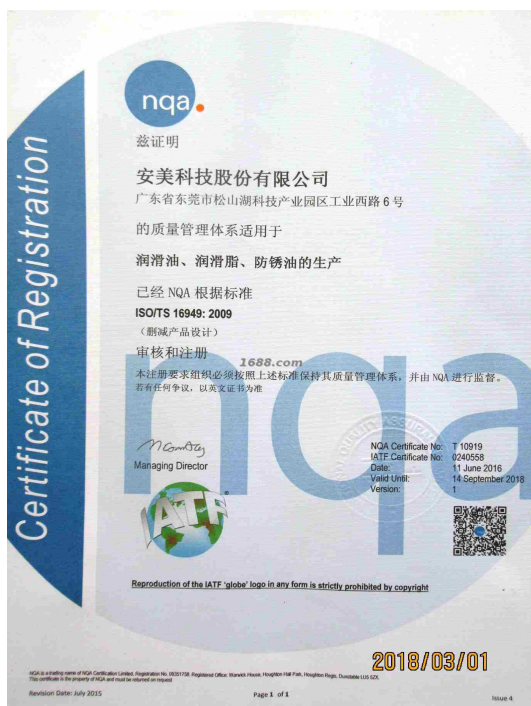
Certificate of Registration

nqa.

兹证明

安美科技股份有限公司

广东省东莞市松山湖科技产业园区工业西路6号

的质量管理体系适用于

润滑油、润滑脂、防锈油的生产

已经 NQA 根据标准

ISO/TS 16949: 2009

（删减产品设计）

审核和注册

1688.com

本注册要求组织必须按照上述标准保持其质量管理体系，并由 NQA 进行监督。

若有任何争议，以英文证书为准

Managing Director

| | |
|---|---|
| NQA Certificate No: | T 10919 |
| IATF Certificate No: | 0240558 |
| Date: | 11 June 2016 |
| Valid Until: | 14 September 2018 |
| Version: | 1 |

IATF

Reproduction of the IATF 'globe' logo in any form is strictly prohibited by copyright

2018/03/01

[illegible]

Revision Date: July 2015

Page 1 of 1

Issue 4